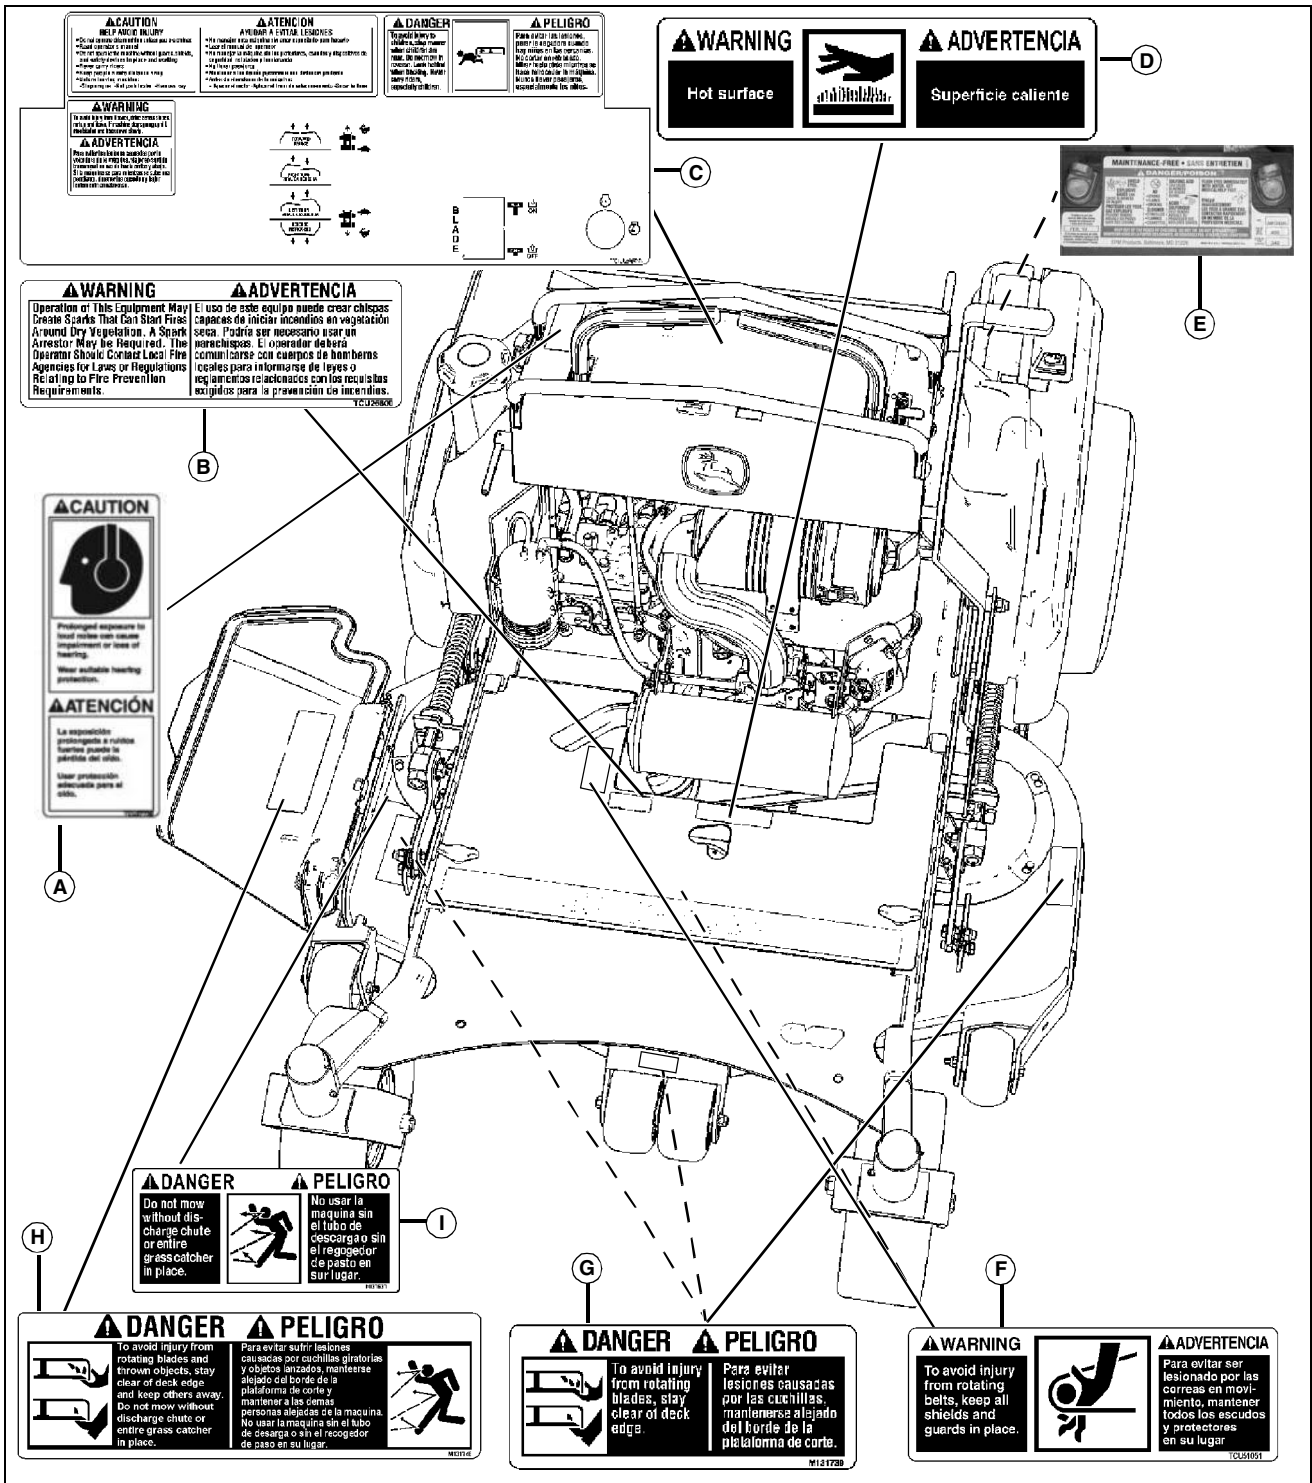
CAUTION
HELP AVOID INJURY
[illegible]

ATENCION
AYUDAR A EVITAR LESIONES
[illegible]

DANGER
To avoid injury to children, stay mower when children are near. Do not mow in reverse. Look behind when backing. Watch carefully, especially children.

PELIGRO
Para evitar las lesiones, pare la segadora cuando hay niños en las cercanías. No cortar en reversa. Mire hacia atrás cuando retroceda. Busque la presencia de niños.

WARNING
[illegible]

ADVERTENCIA
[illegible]

BLADE
ON
OFF

C

WARNING
Hot surface

ADVERTENCIA
Superficie caliente

D

MAINTENANCE-FREE • SANS ENTRETIEN
DANGER/POISON
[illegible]

E

WARNING
Operation of This Equipment May Create Sparks That Can Start Fires Around Dry Vegetation. A Spark Arrestor May be Required. The Operator Should Contact Local Fire Agencies for Laws or Regulations Relating to Fire Prevention Requirements.

ADVERTENCIA
El uso de este equipo puede crear chispas capaces de iniciar incendios en vegetación seca. Podría ser necesario usar un parachispas. El operador deberá comunicarse con cuerpos de bomberos locales para informarse de leyes o reglamentos relacionados con los requisitos exigidos para la prevención de incendios.
TCU25606

B

CAUTION
Prolonged exposure to loud noise can cause impairment or loss of hearing.
Wear suitable hearing protection.

ATENCIÓN
La exposición prolongada a ruidos fuertes puede la pérdida del oído.
Usar protección adecuada para el oído.

A

DANGER
Do not mow without discharge chute or entire grass catcher in place.

PELIGRO
No usar la maquina sin el tubo de descarga o sin el recogedor de pasto en sur lugar.

I

H

DANGER PELIGRO
To avoid injury from rotating blades and thrown objects, stay clear of deck edge and keep others away. Do not mow without discharge chute or entire grass catcher in place.
Para evitar sufrir lesiones causadas por cuchillas giratorias y objetos lanzados, mantenerse alejado del borde de la plataforma de corte y mantener a las demas personas alejadas de la maquina. No usar la maquina sin el tubo de desarga o sin el recogedor de paso en su lugar.

G

DANGER PELIGRO
To avoid injury from rotating blades, stay clear of deck edge.
Para evitar lesiones causadas por las cuchillas, mantenerse alejado del borde de la plataforma de corte.
M131739

F

WARNING
To avoid injury from rotating belts, keep all shields and guards in place.

ADVERTENCIA
Para evitar ser lesionado por las correas en movimiento, mantener todos los escudos y protectores en su lugar
TCU51051